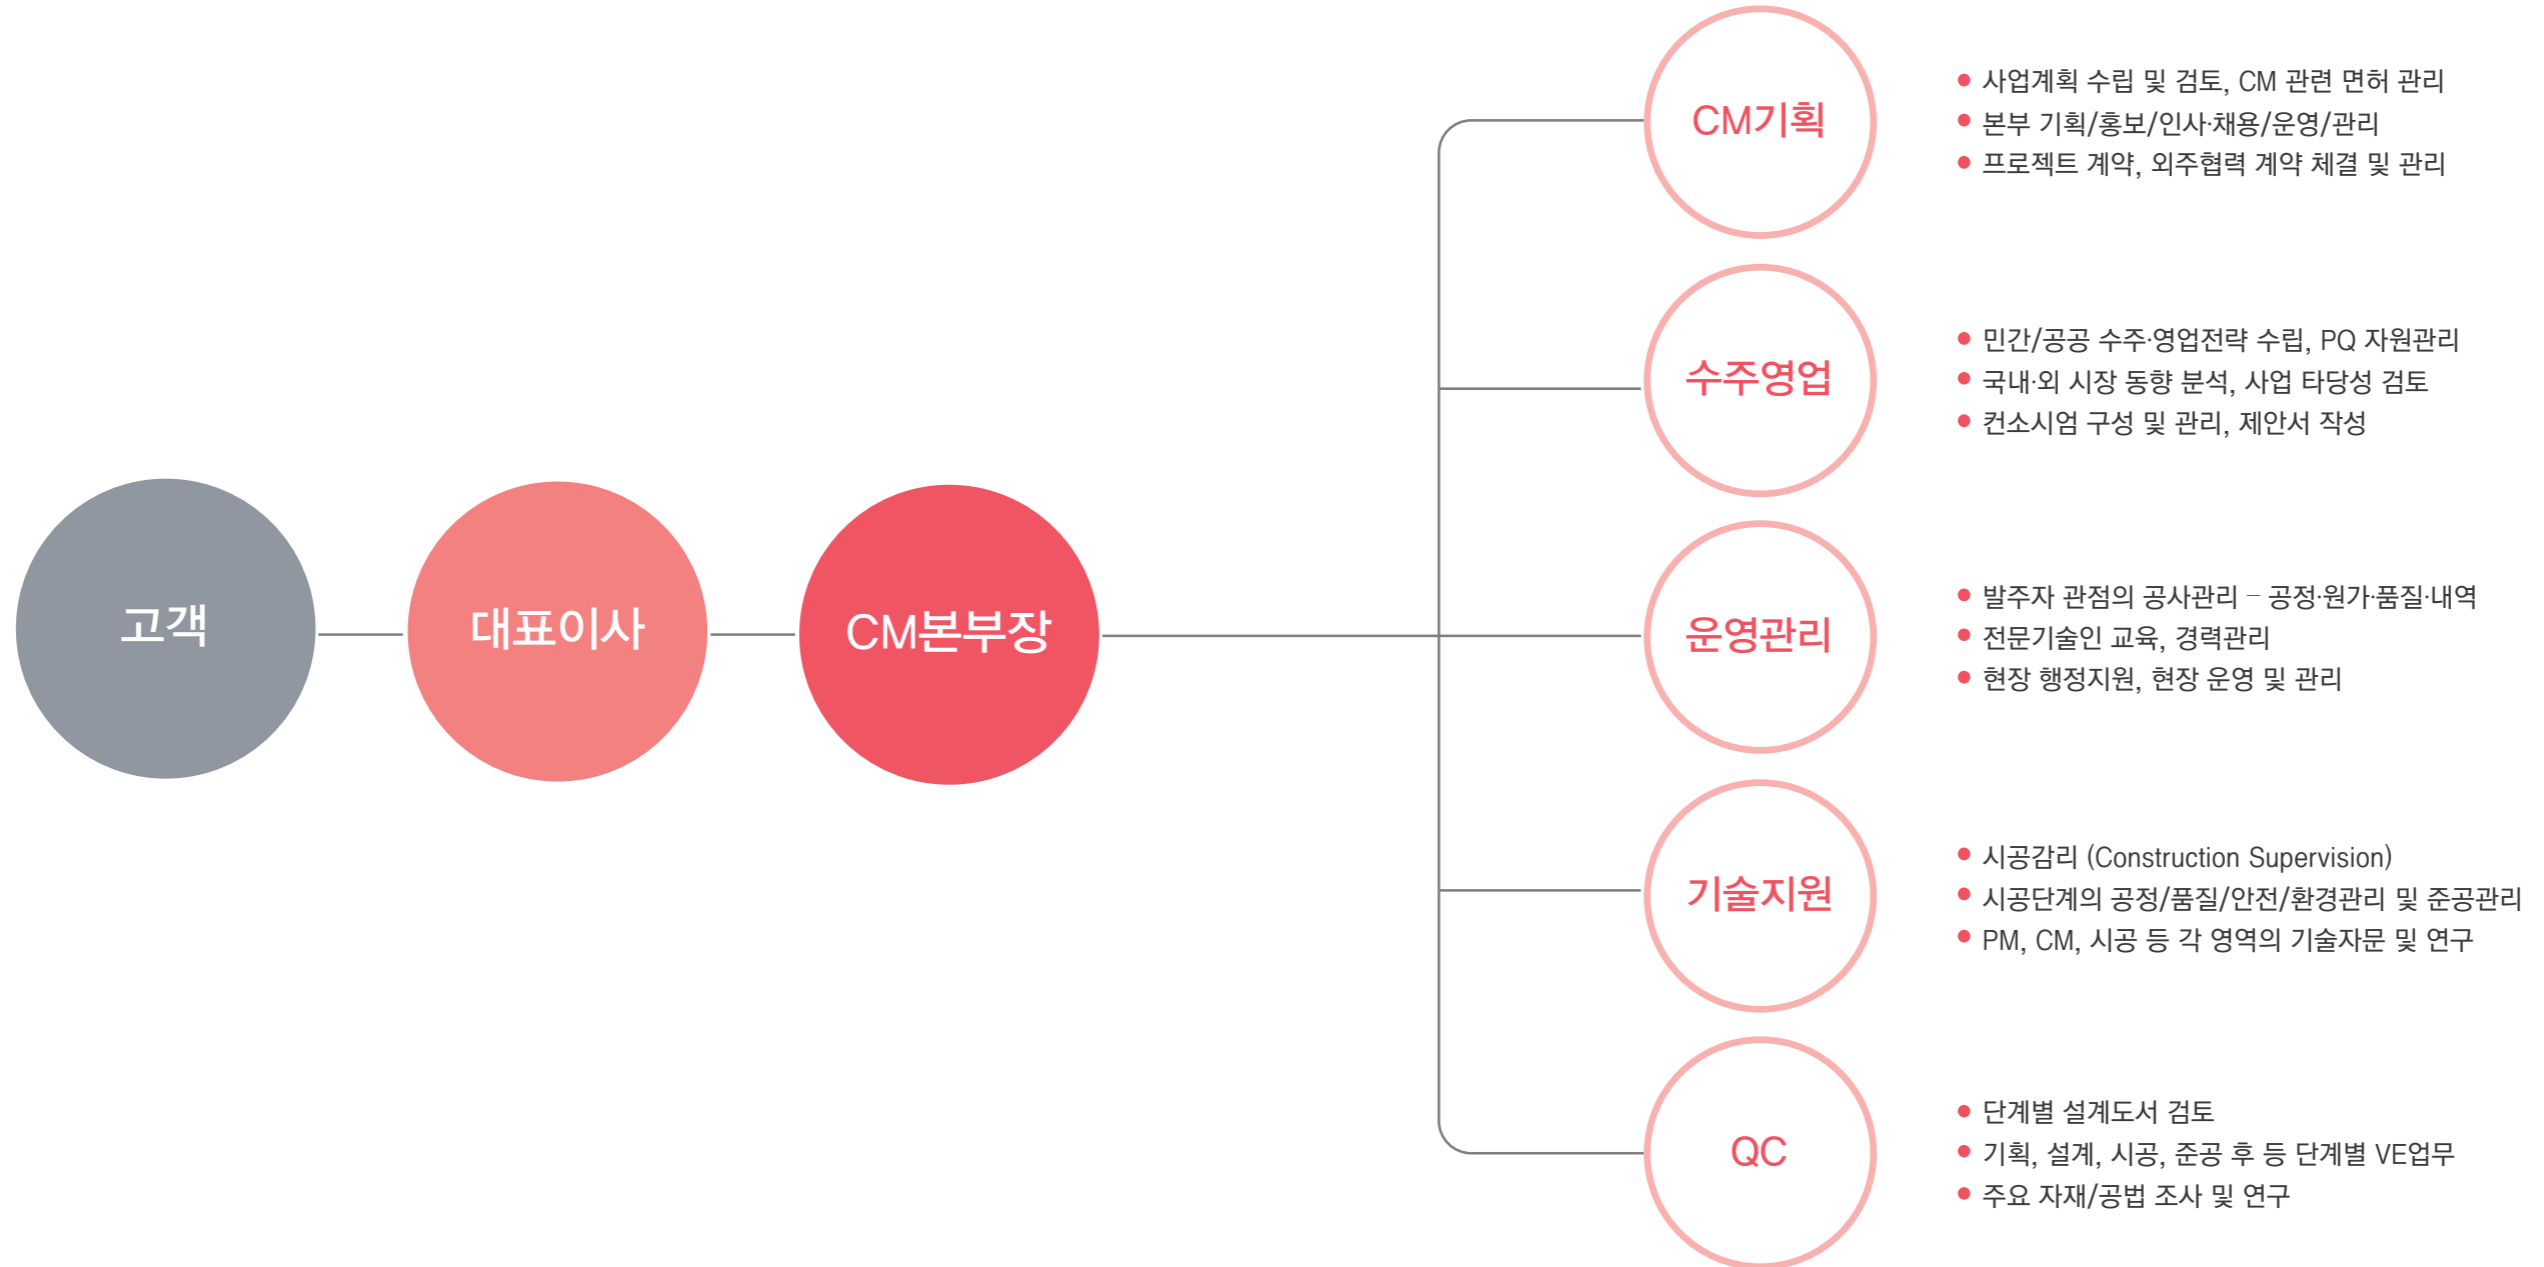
고객

대표이사

CM본부장

CM기획

• 사업계획 수립 및 검토, CM 관련 면허 관리
• 본부 기획/홍보/인사·채용/운영/관리
• 프로젝트 계약, 외주협력 계약 체결 및 관리

수주영업

• 민간/공공 수주·영업전략 수립, PQ 자원관리
• 국내·외 시장 동향 분석, 사업 타당성 검토
• 컨소시엄 구성 및 관리, 제안서 작성

운영관리

• 발주자 관점의 공사관리 – 공정·원가·품질·내역
• 전문기술인 교육, 경력관리
• 현장 행정지원, 현장 운영 및 관리

기술지원

• 시공감리 (Construction Supervision)
• 시공단계의 공정/품질/안전/환경관리 및 준공관리
• PM, CM, 시공 등 각 영역의 기술자문 및 연구

QC

• 단계별 설계도서 검토
• 기획, 설계, 시공, 준공 후 등 단계별 VE업무
• 주요 자재/공법 조사 및 연구